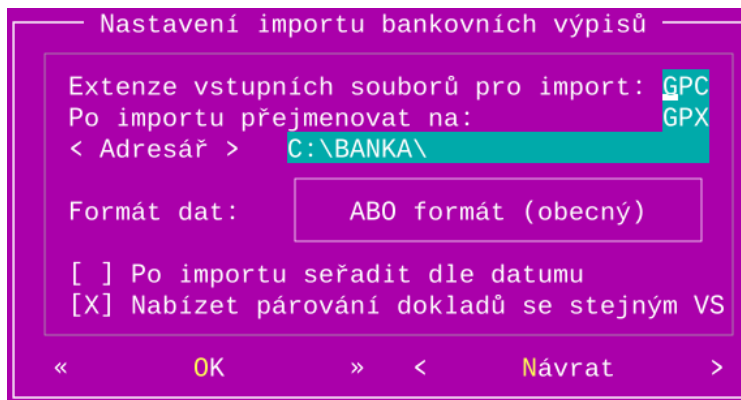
Nastavení importu bankovních výpisů

Extenze vstupních souborů pro import: GPC
Po importu přejmenovat na: GPX
< Adresář > C:\BANKA\

Formát dat: ABO formát (obecný)

[ ] Po importu seřadit dle datumu
[X] Nabízet párování dokladů se stejným VS

« OK » < Návrat >